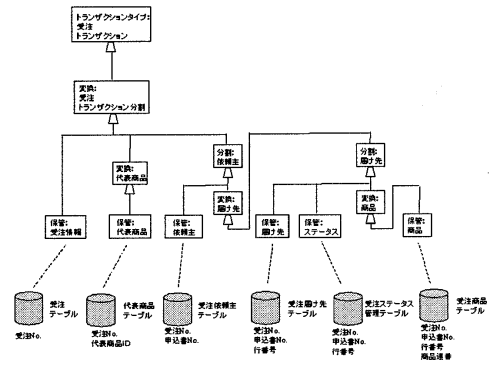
トランザクションタイプ:
受注
トランザクション

変換:
受注
トランザクション分割

変換:
代表商品

分割:
依頼主

変換:
届け先

分割:
届け先

変換:
商品

保管:
受注情報

保管:
代表商品

保管:
依頼主

保管:
届け先

保管:
ステータス

保管:
商品

受注
テーブル

受注No.

代表商品
テーブル

受注No.
代表商品ID

受注依頼主
テーブル

受注No.
申込書No.

受注届け先
テーブル

受注No.
申込書No.
行番号

受注ステータス
管理テーブル

受注No.
申込書No.
行番号

受注商品
テーブル

受注No.
申込書No.
行番号
商品連番